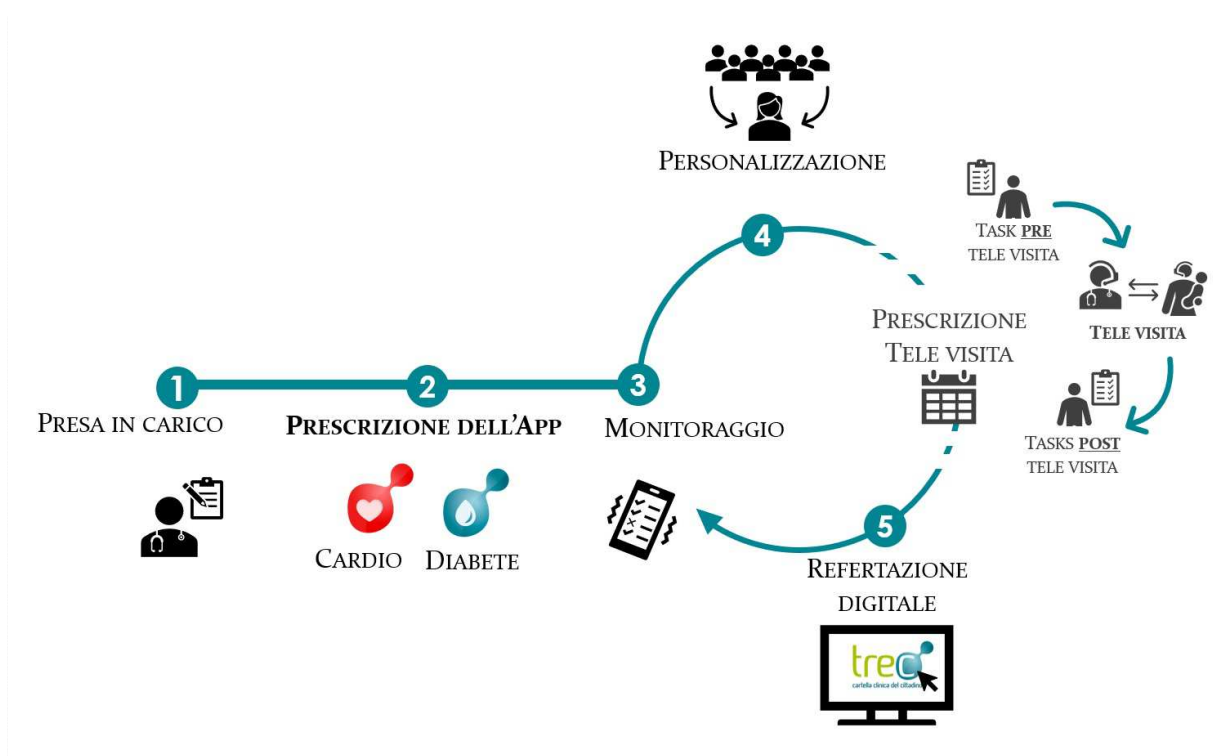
Personalizzazione

Task PRE
Tele visita

Tele visita

Tasks POST
Tele visita

4

Prescrizione
Tele visita

1
Presa in carico

2
Prescrizione dell'App

Cardio Diabete

3
Monitoraggio

5
Refertazione
digitale

treC
cartella clinica del cittadino